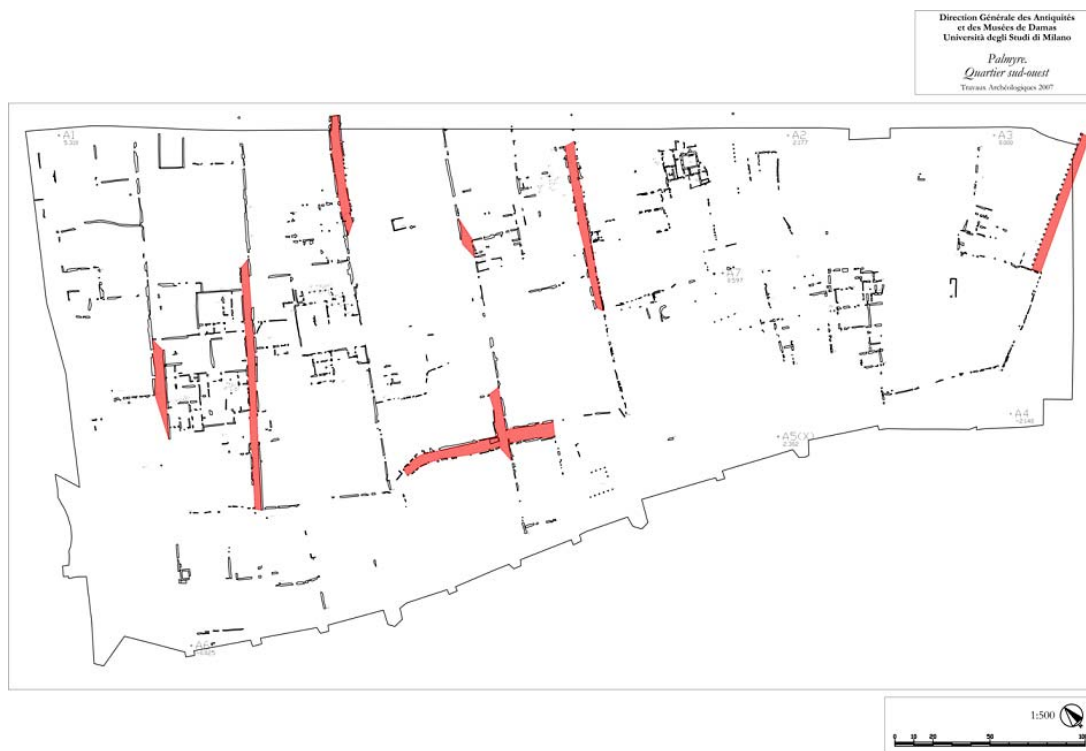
Direction Générale des Antiquités
et des Musées de Damas
Università degli Studi di Milano

Palmyre.
Quartier sud-ouest
Travaux Archéologiques 2007

A1
5.333

A2
2.177

A3
0.000

A7
3.597

A4
-2.140

A5(X)
2.352

A6
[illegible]

1:500

0 10 20 50 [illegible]